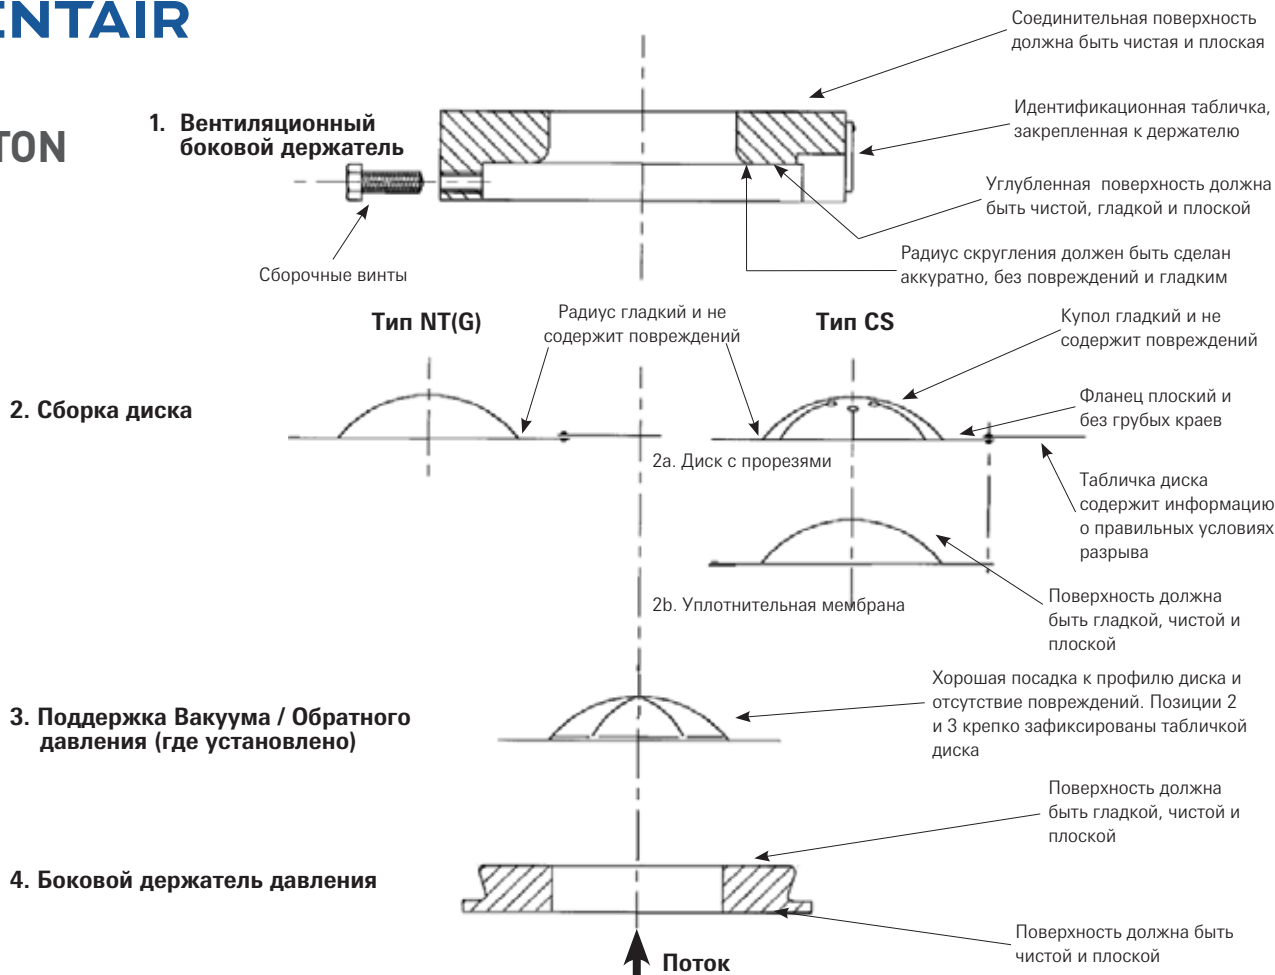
ENTAIR

TON

Соединительная поверхность должна быть чистая и плоская

1. Вентиляционный боковой держатель

Идентификационная табличка, закрепленная к держателю

Углубленная поверхность должна быть чистой, гладкой и плоской

Радиус скругления должен быть сделан аккуратно, без повреждений и гладким

Сборочные винты

Тип NT(G)

Радиус гладкий и не содержит повреждений

Тип CS

Купол гладкий и не содержит повреждений

2. Сборка диска

Фланец плоский и без грубых краев

2a. Диск с прорезями

Табличка диска содержит информацию о правильных условиях разрыва

Поверхность должна быть гладкой, чистой и плоской

2b. Уплотнительная мембрана

Хорошая посадка к профилю диска и отсутствие повреждений. Позиции 2 и 3 крепко зафиксированы табличкой диска

3. Поддержка Вакуума / Обратного давления (где установлено)

Поверхность должна быть гладкой, чистой и плоской

4. Боковой держатель давления

Поверхность должна быть чистой и плоской

Поток